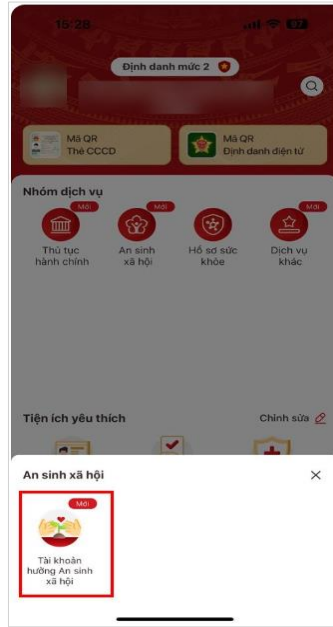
15:28

Định danh mức 2

Mã QR
Thẻ CCCD

Mã QR
Định danh điện tử

Nhóm dịch vụ

Mới
Thủ tục hành chính

Mới
An sinh xã hội

Hồ sơ sức khỏe

Mới
Dịch vụ khác

Tiện ích yêu thích

Chỉnh sửa

An sinh xã hội

×

Mới
Tài khoản hưởng An sinh xã hội